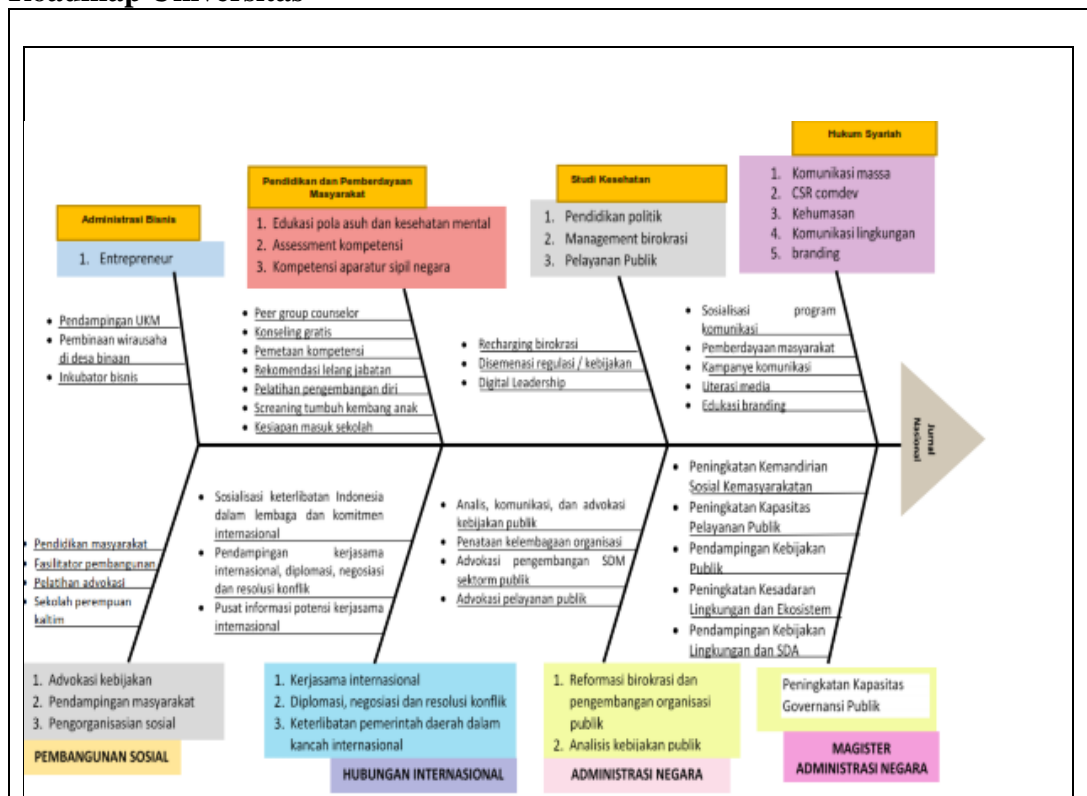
Roadmap Universitas

Administrasi Bisnis

1. Entrepreneur

Pendidikan dan Pemberdayaan Masyarakat

1. Edukasi pola asuh dan kesehatan mental
2. Assessment kompetensi
3. Kompetensi aparatur sipil negara

Studi Kesehatan

1. Pendidikan politik
2. Management birokrasi
3. Pelayanan Publik

Hukum Syariah

1. Komunikasi massa
2. CSR comdev
3. Kehumasan
4. Komunikasi lingkungan
5. branding

- Pendampingan UKM
- Pembinaan wirausaha di desa binaan
- Inkubator bisnis

- Peer group counselor
- Konseling gratis
- Pemetaan kompetensi
- Rekomendasi lelang jabatan
- Pelatihan pengembangan diri
- Screaning tumbuh kembang anak
- Kesiapan masuk sekolah

- Recharging birokrasi
- Disemenasi regulasi / kebijakan
- Digital Leadership

- Sosialisasi program komunikasi
- Pemberdayaan masyarakat
- Kampanye komunikasi
- Literasi media
- Edukasi branding

Jurnal Nasional

- Pendidikan masyarakat
- Fasilitator pembangunan
- Pelatihan advokasi
- Sekolah perempuan kaltim

- Sosialisasi keterlibatan Indonesia dalam lembaga dan komitmen internasional
- Pendampingan kerjasama internasional, diplomasi, negosiasi dan resolusi konflik
- Pusat informasi potensi kerjasama internasional

- Analis, komunikasi, dan advokasi kebijakan publik
- Penataan kelembagaan organisasi
- Advokasi pengembangan SDM sektorm publik
- Advokasi pelayanan publik

- Peningkatan Kemandirian Sosial Kemasyarakatan
- Peningkatan Kapasitas Pelayanan Publik
- Pendampingan Kebijakan Publik
- Peningkatan Kesadaran Lingkungan dan Ekosistem
- Pendampingan Kebijakan Lingkungan dan SDA

1. Advokasi kebijakan
2. Pendampingan masyarakat
3. Pengorganisasian sosial

PEMBANGUNAN SOSIAL

1. Kerjasama internasional
2. Diplomasi, negosiasi dan resolusi konflik
3. Keterlibatan pemerintah daerah dalam kancah internasional

HUBUNGAN INTERNASIONAL

1. Reformasi birokrasi dan pengembangan organisasi publik
2. Analisis kebijakan publik

ADMINISTRASI NEGARA

Peningkatan Kapasitas Governansi Publik

MAGISTER ADMINISTRASI NEGARA